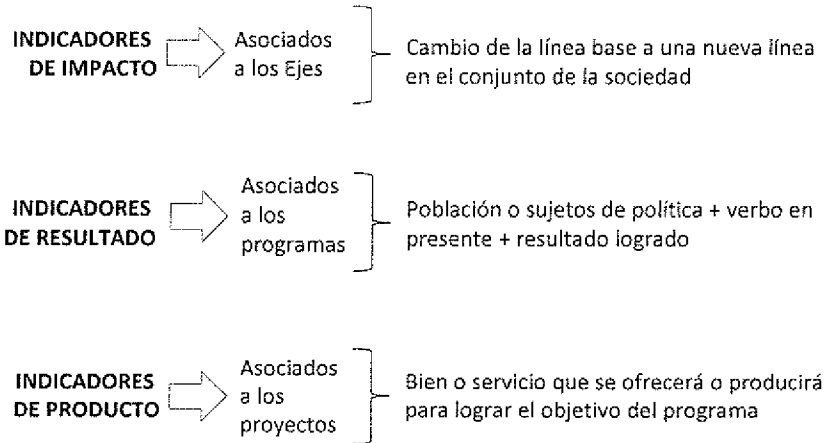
INDICADORES DE IMPACTO

Asociados a los Ejes

Cambio de la línea base a una nueva línea en el conjunto de la sociedad

INDICADORES DE RESULTADO

Asociados a los programas

Población o sujetos de política + verbo en presente + resultado logrado

INDICADORES DE PRODUCTO

Asociados a los proyectos

Bien o servicio que se ofrecerá o producirá para lograr el objetivo del programa